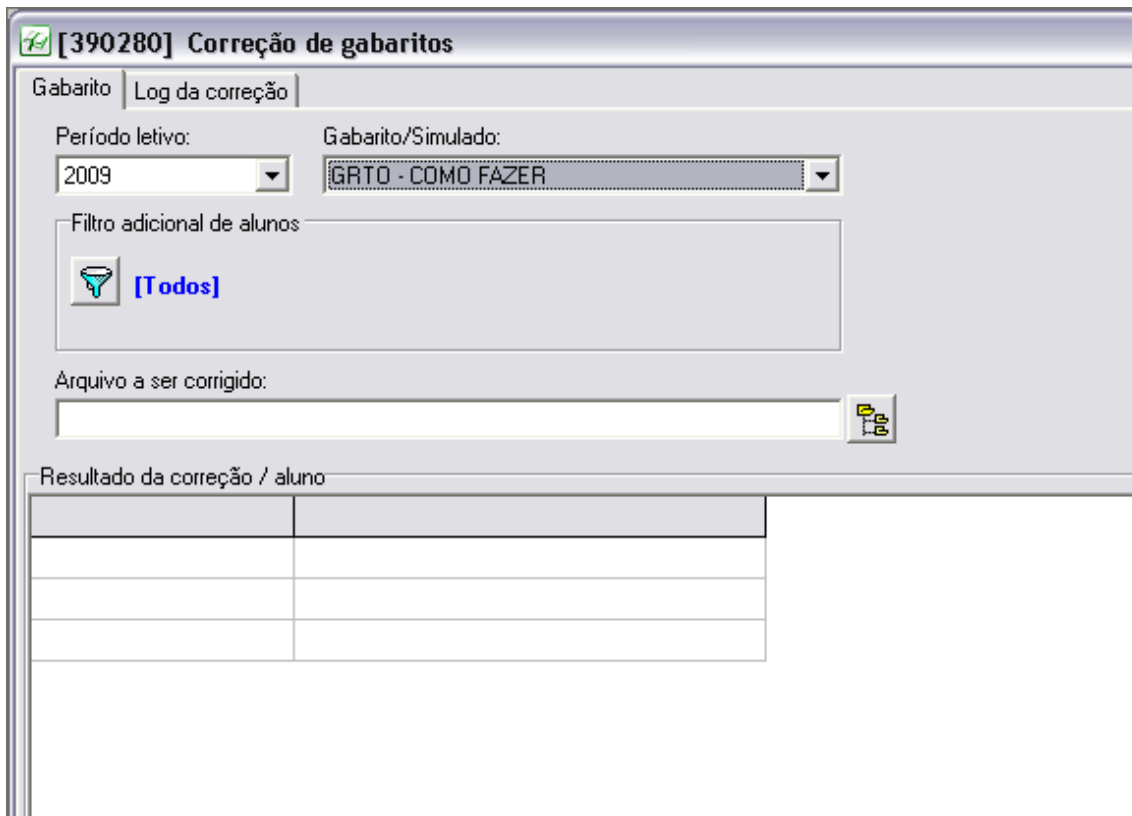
[390280] Correção de gabaritos

Gabarito | Log da correção

Período letivo:
2009

Gabarito/Simulado:
GRTO - COMO FAZER

Filtro adicional de alunos
[Todos]

Arquivo a ser corrigido:

Resultado da correção / aluno